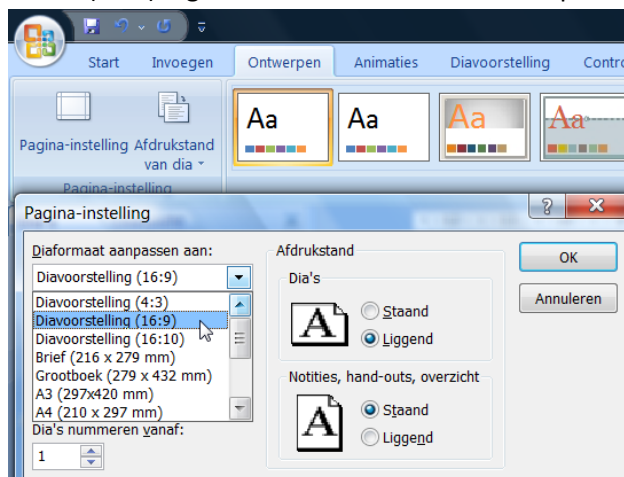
Start
Invoegen
Ontwerpen
Animaties
Diavoorstelling
Contro

Pagina-instelling
Afdrukstand van dia
Pagina-instelling

Aa
Aa
Aa
Aa

Pagina-instelling
?
X

Diaformaat aanpassen aan:
Diavoorstelling (16:9)
Diavoorstelling (4:3)
Diavoorstelling (16:9)
Diavoorstelling (16:10)
Brief (216 x 279 mm)
Grootboek (279 x 432 mm)
A3 (297x420 mm)
A4 (210 x 297 mm)
Dia's nummeren vanaf:
1

Afdrukstand
Dia's
A
Staand
Liggend
Notities, hand-outs, overzicht
A
Staand
Liggend

OK
Annuleren